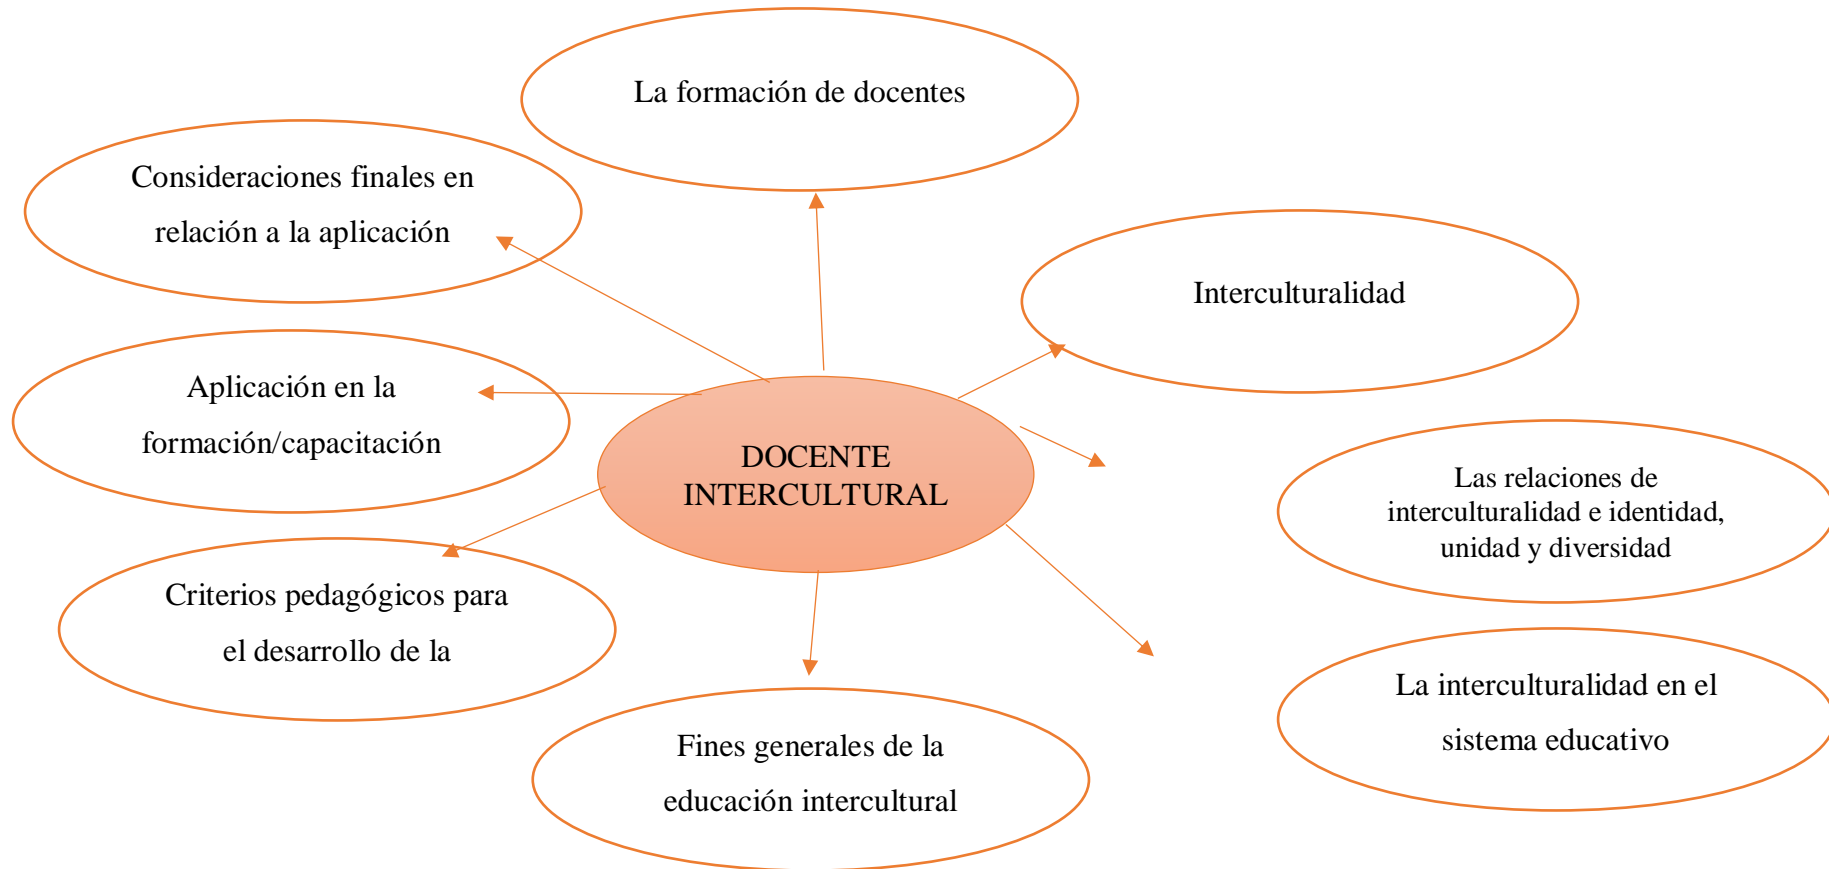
La formación de docentes

Consideraciones finales en relación a la aplicación

Interculturalidad

Aplicación en la formación/capacitación

DOCENTE INTERCULTURAL

Las relaciones de interculturalidad e identidad, unidad y diversidad

Criterios pedagógicos para el desarrollo de la

La interculturalidad en el sistema educativo

Fines generales de la educación intercultural